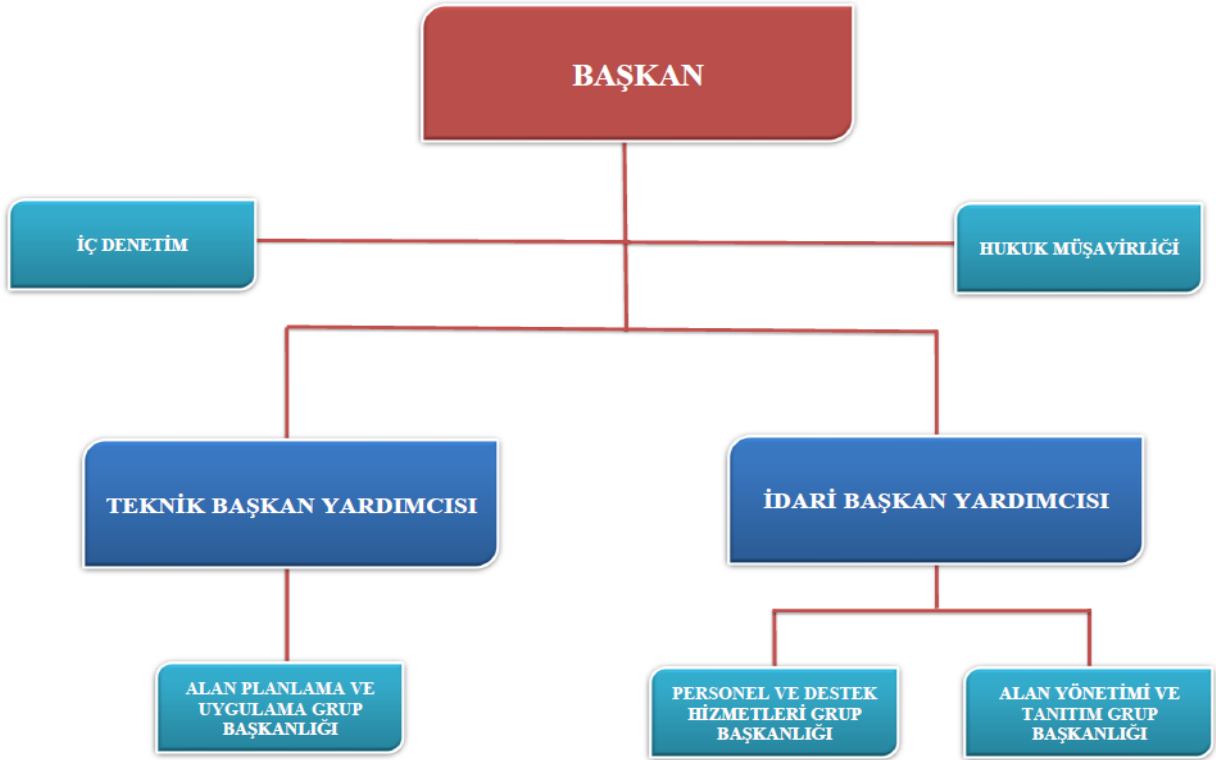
BAŞKAN

İÇ DENETİM

HUKUK MÜŞAVİRLİĞİ

TEKNİK BAŞKAN YARDIMCISI

İDARİ BAŞKAN YARDIMCISI

ALAN PLANLAMA VE UYGULAMA GRUP BAŞKANLIĞI

PERSONEL VE DESTEK HİZMETLERİ GRUP BAŞKANLIĞI

ALAN YÖNETİMİ VE TANITIM GRUP BAŞKANLIĞI